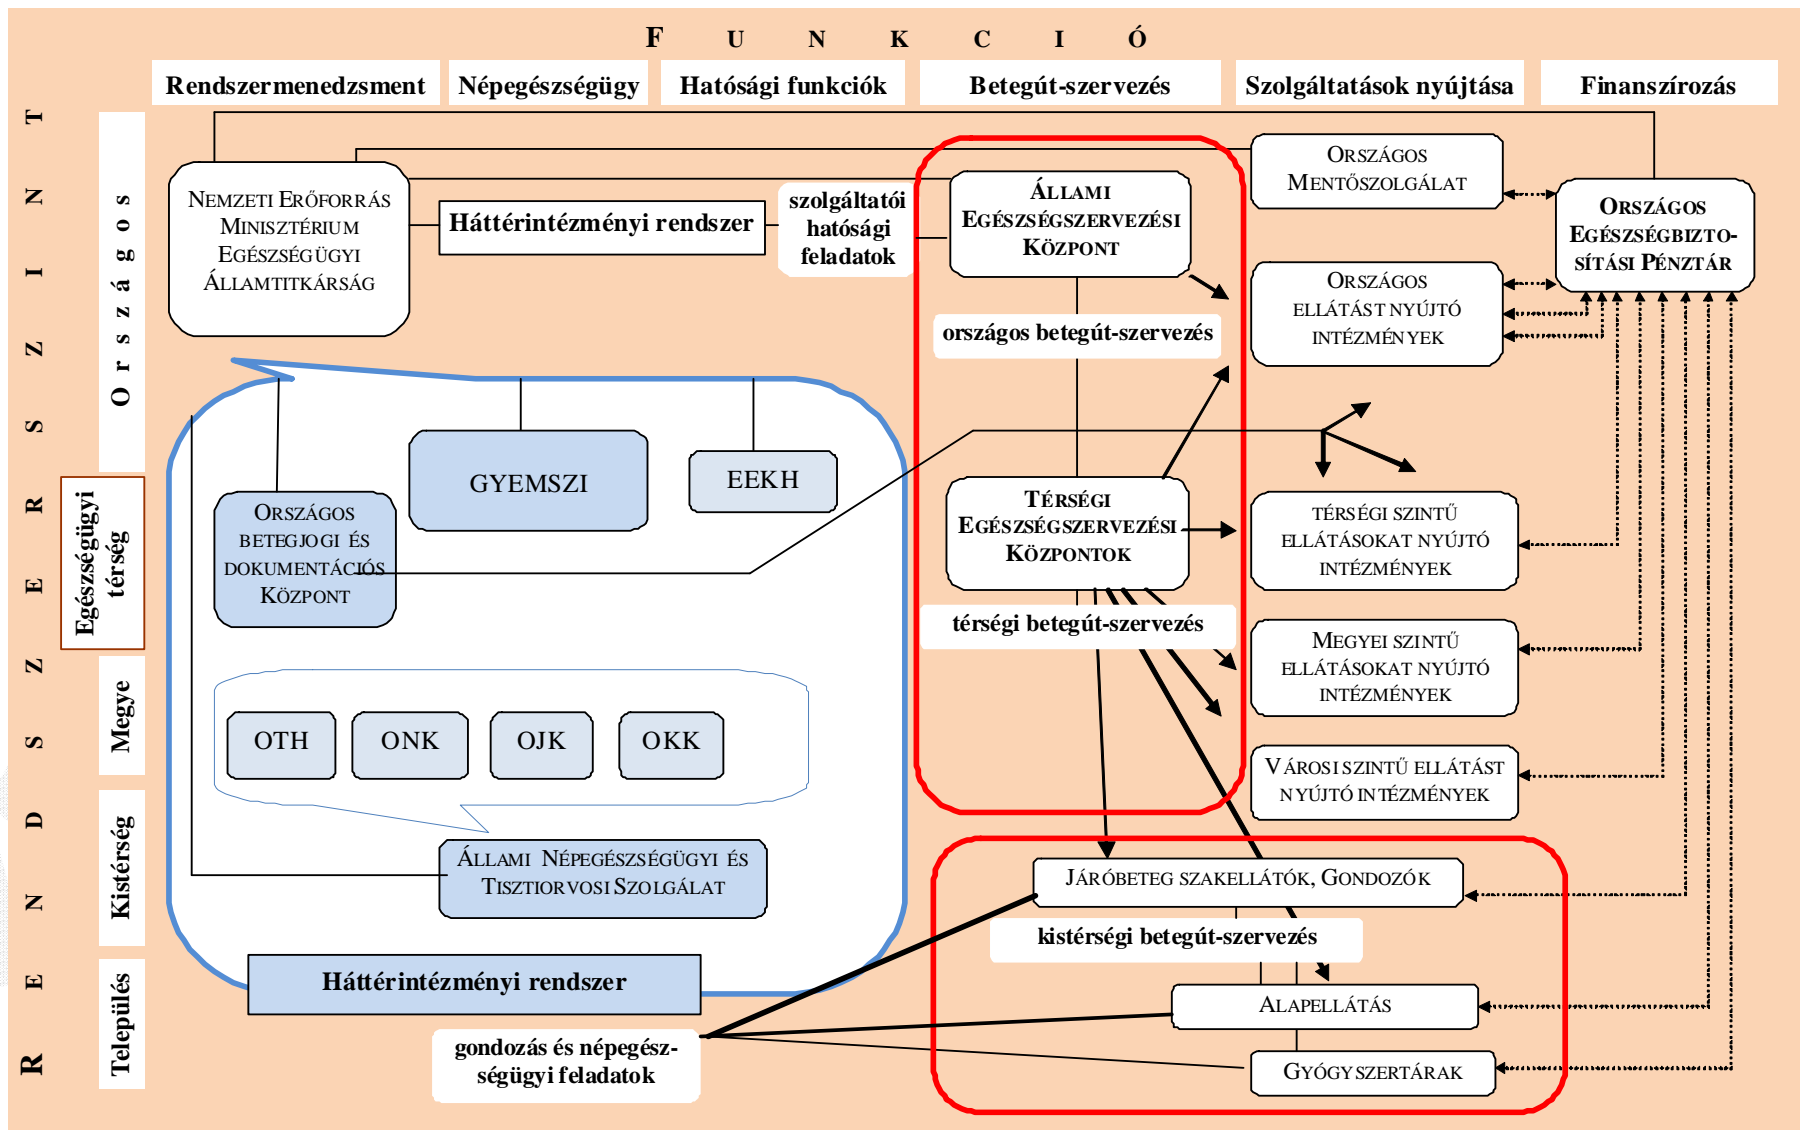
F U N K C I Ó

Rendszermenedzsment | Népegészségügy | Hatósági funkciók | Betegút-szervezés | Szolgáltatások nyújtása | Finanszírozás

R E N D S Z E R S Z I N T

Országos

Egészségügyi térség

Megye

Kistérség

Település

NEMZETI ERŐFORRÁS MINISZTÉRIUM EGÉSZSÉGÜGYI ÁLLAMTITKÁRSÁG

Háttérintézményi rendszer

szolgáltatói hatósági feladatok

ÁLLAMI EGÉSZSÉGSZERVEZÉSI KÖZPONT

ORSZÁGOS MENTŐSZOLGÁLAT

ORSZÁGOS EGÉSZSÉGBIZTOSÍTÁSI PÉNZTÁR

ORSZÁGOS ELLÁTÁST NYÚJTÓ INTÉZMÉNYEK

országos betegút-szervezés

GYEMSZI

EEKH

ORSZÁGOS BETEGJOGI ÉS DOKUMENTÁCIÓS KÖZPONT

TÉRSÉGI EGÉSZSÉGSZERVEZÉSI KÖZPONTOK

TÉRSÉGI SZINTŰ ELLÁTÁSOKAT NYÚJTÓ INTÉZMÉNYEK

térségi betegút-szervezés

MEGYEI SZINTŰ ELLÁTÁSOKAT NYÚJTÓ INTÉZMÉNYEK

OTH

ONK

OJK

OKK

VÁROSI SZINTŰ ELLÁTÁST NYÚJTÓ INTÉZMÉNYEK

ÁLLAMI NÉPEGÉSZSÉGÜGYI ÉS TISZTIORVOSI SZOLGÁLAT

JÁRÓBETEG SZAKELLÁTÓK, GONDOZÓK

kistérségi betegút-szervezés

Háttérintézményi rendszer

ALAPELLÁTÁS

gondozás és népegészségügyi feladatok

GYÓGYSZERTÁRAK